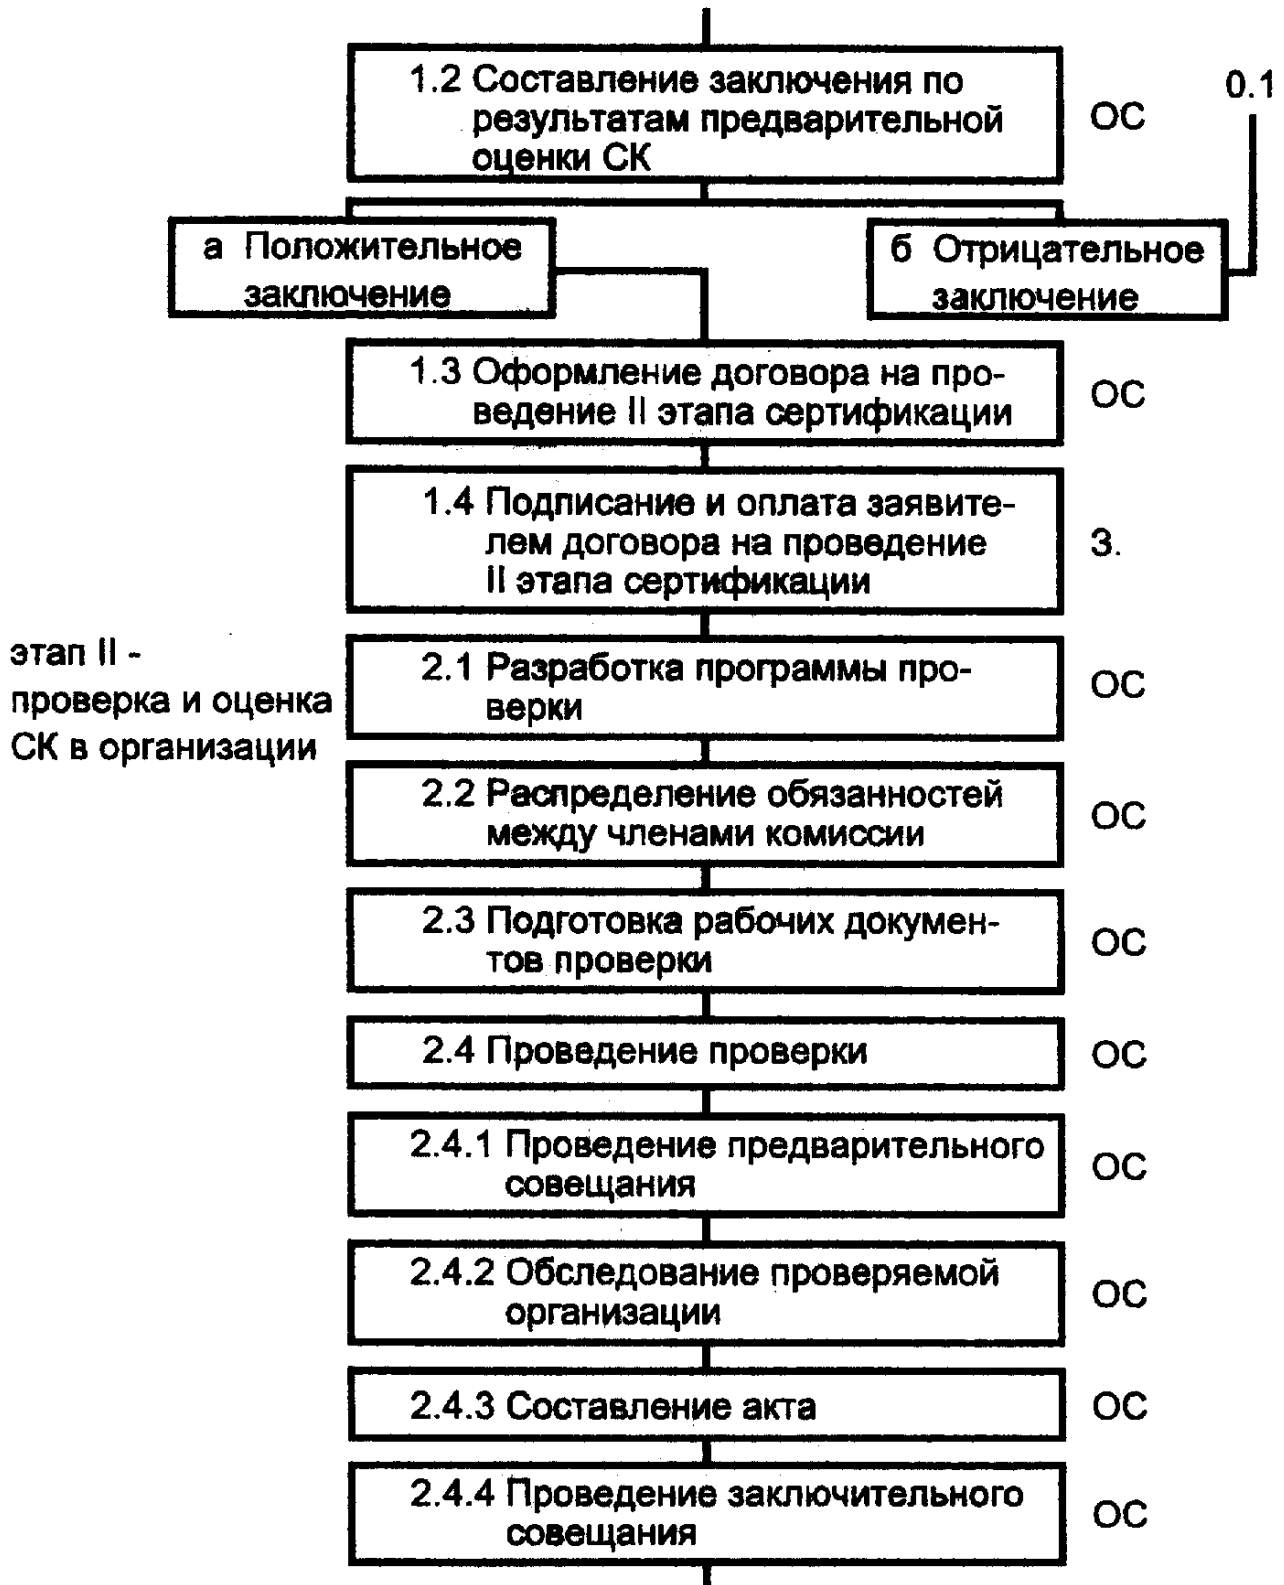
1.2 Составление заключения по результатам предварительной оценки СК

ОС

0.1

а Положительное заключение

б Отрицательное заключение

1.3 Оформление договора на проведение II этапа сертификации

ОС

1.4 Подписание и оплата заявителем договора на проведение II этапа сертификации

З.

этап II - проверка и оценка СК в организации

2.1 Разработка программы проверки

ОС

2.2 Распределение обязанностей между членами комиссии

ОС

2.3 Подготовка рабочих документов проверки

ОС

2.4 Проведение проверки

ОС

2.4.1 Проведение предварительного совещания

ОС

2.4.2 Обследование проверяемой организации

ОС

2.4.3 Составление акта

ОС

2.4.4 Проведение заключительного совещания

ОС